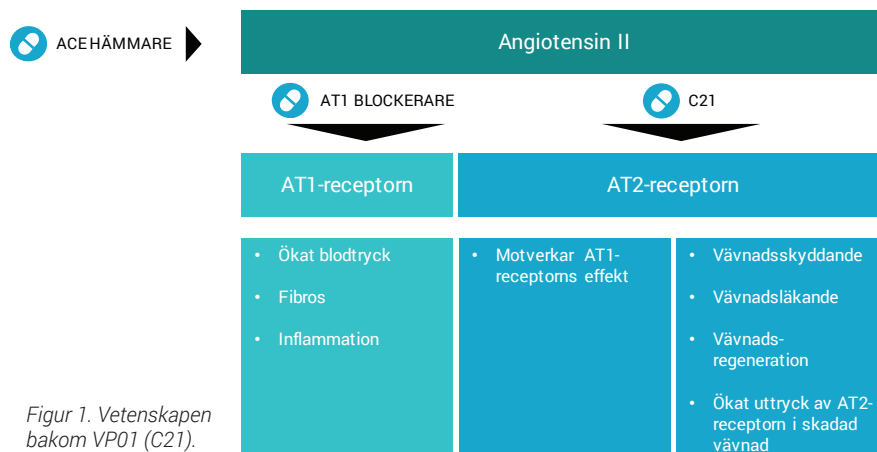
ACE HÄMMARE

Angiotensin II

AT1 BLOCKERARE

C21

AT1-receptorn

AT2-receptorn

- Ökat blodtryck
- Fibros
- Inflammation

- Motverkar AT1-receptorns effekt

- Vävnadsskyddande
- Vävnadsläkande
- Vävnads-regeneration
- Ökat uttryck av AT2-receptorn i skadad vävnad

Figur 1. Vetenskapen bakom VP01 (C21).